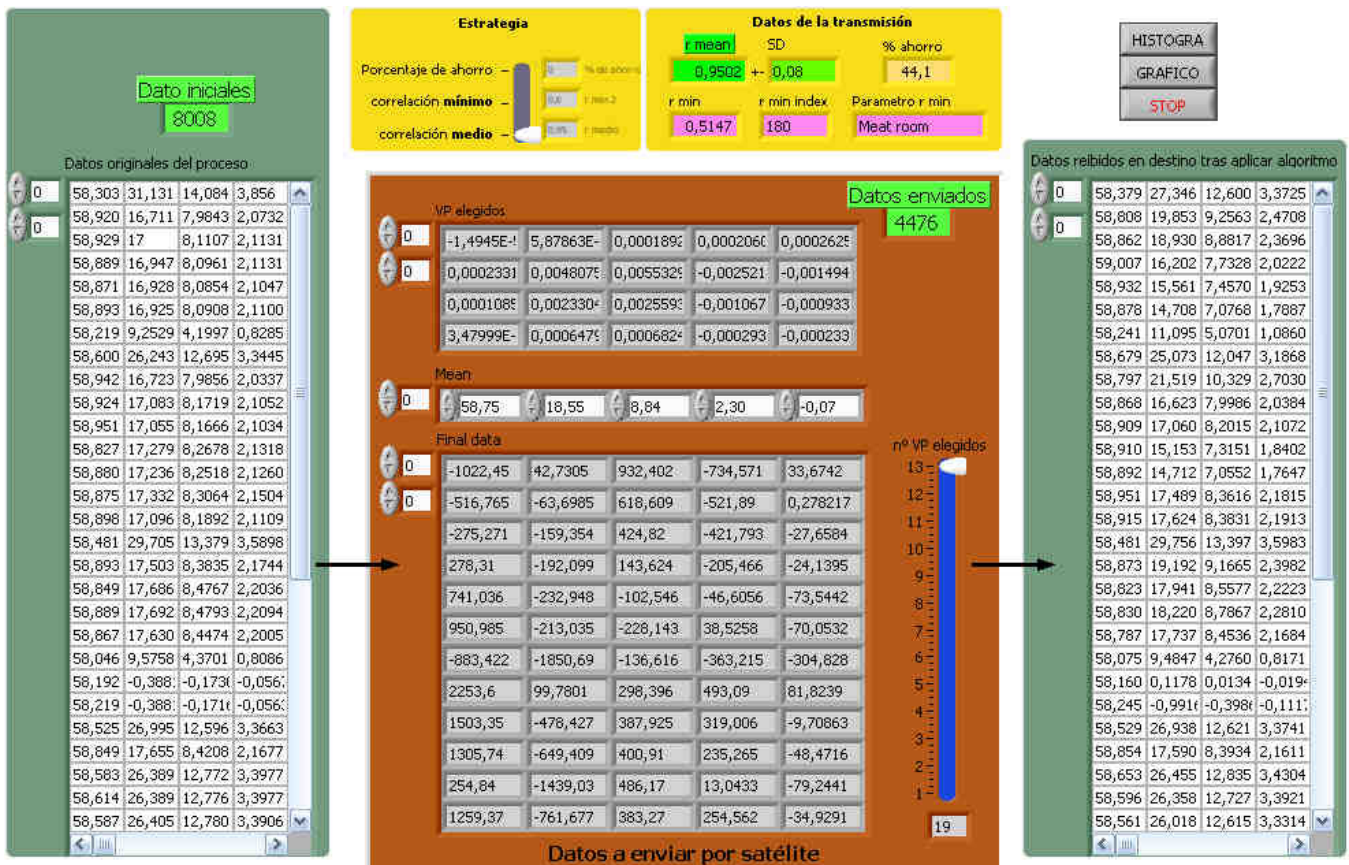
Estrategia

Porcentaje de ahorro
correlación mínimo
correlación medio

0 % de ahorro
0,0 r min 2
0,0% r medio

Datos de la transmisión

r mean
SD
% ahorro
0,9502 +- 0,08
44,1
r min
r min index
Parametro r min
0,5147
180
Meat room

HISTOGRA
GRAFICO
STOP

Dato iniciales
8008

Datos originales del proceso

0
0

| | | | |
|---|---|---|---|
| 58,303 | 31,131 | 14,084 | 3,856 |
| 58,920 | 16,711 | 7,9843 | 2,0732 |
| 58,929 | 17 | 8,1107 | 2,1131 |
| 58,889 | 16,947 | 8,0961 | 2,1131 |
| 58,871 | 16,928 | 8,0854 | 2,1047 |
| 58,893 | 16,925 | 8,0908 | 2,1100 |
| 58,219 | 9,2529 | 4,1997 | 0,8285 |
| 58,600 | 26,243 | 12,695 | 3,3445 |
| 58,942 | 16,723 | 7,9856 | 2,0337 |
| 58,924 | 17,083 | 8,1719 | 2,1052 |
| 58,951 | 17,055 | 8,1666 | 2,1034 |
| 58,827 | 17,279 | 8,2678 | 2,1318 |
| 58,880 | 17,236 | 8,2518 | 2,1260 |
| 58,875 | 17,332 | 8,3064 | 2,1504 |
| 58,898 | 17,096 | 8,1892 | 2,1109 |
| 58,481 | 29,705 | 13,379 | 3,5898 |
| 58,893 | 17,503 | 8,3835 | 2,1744 |
| 58,849 | 17,686 | 8,4767 | 2,2036 |
| 58,889 | 17,692 | 8,4793 | 2,2094 |
| 58,867 | 17,630 | 8,4474 | 2,2005 |
| 58,046 | 9,5758 | 4,3701 | 0,8086 |
| 58,192 | -0,388 | -0,173 | -0,056 |
| 58,219 | -0,388 | -0,171 | -0,056 |
| 58,525 | 26,995 | 12,596 | 3,3663 |
| 58,849 | 17,655 | 8,4208 | 2,1677 |
| 58,583 | 26,389 | 12,772 | 3,3977 |
| 58,614 | 26,389 | 12,776 | 3,3977 |
| 58,587 | 26,405 | 12,780 | 3,3906 |

Datos enviados
4476

VP elegidos
0
0

| | | | | |
|---|---|---|---|---|
| -1,4945E- | 5,87863E- | 0,0001892 | 0,0002060 | 0,0002625 |
| 0,0002331 | 0,0048075 | 0,0055329 | -0,002521 | -0,001494 |
| 0,0001089 | 0,0023304 | 0,0025593 | -0,001067 | -0,000933 |
| 3,47999E- | 0,0006479 | 0,0006824 | -0,000293 | -0,000233 |

Mean
0
58,75 18,55 8,84 2,30 -0,07

Final data
0
0

| | | | | |
|---|---|---|---|---|
| -1022,45 | 42,7305 | 932,402 | -734,571 | 33,6742 |
| -516,765 | -63,6985 | 618,609 | -521,89 | 0,278217 |
| -275,271 | -159,354 | 424,82 | -421,793 | -27,6584 |
| 278,31 | -192,099 | 143,624 | -205,466 | -24,1395 |
| 741,036 | -232,948 | -102,546 | -46,6056 | -73,5442 |
| 950,985 | -213,035 | -228,143 | 38,5258 | -70,0532 |
| -883,422 | -1850,69 | -136,616 | -363,215 | -304,828 |
| 2253,6 | 99,7801 | 298,396 | 493,09 | 81,8239 |
| 1503,35 | -478,427 | 387,925 | 319,006 | -9,70863 |
| 1305,74 | -649,409 | 400,91 | 235,265 | -48,4716 |
| 254,84 | -1439,03 | 486,17 | 13,0433 | -79,2441 |
| 1259,37 | -761,677 | 383,27 | 254,562 | -34,9291 |

nº VP elegidos
13 12 11 10 9 8 7 6 5 4 3 2 1
19

Datos a enviar por satélite

Datos reibidos en destino tras aplicar algoritmo

0
0

| | | | |
|---|---|---|---|
| 58,379 | 27,346 | 12,600 | 3,3725 |
| 58,808 | 19,853 | 9,2563 | 2,4708 |
| 58,862 | 18,930 | 8,8817 | 2,3696 |
| 59,007 | 16,202 | 7,7328 | 2,0222 |
| 58,932 | 15,561 | 7,4570 | 1,9253 |
| 58,878 | 14,708 | 7,0768 | 1,7887 |
| 58,241 | 11,095 | 5,0701 | 1,0860 |
| 58,679 | 25,073 | 12,047 | 3,1868 |
| 58,797 | 21,519 | 10,329 | 2,7030 |
| 58,868 | 16,623 | 7,9986 | 2,0384 |
| 58,909 | 17,060 | 8,2015 | 2,1072 |
| 58,910 | 15,153 | 7,3151 | 1,8402 |
| 58,892 | 14,712 | 7,0552 | 1,7647 |
| 58,951 | 17,489 | 8,3616 | 2,1815 |
| 58,915 | 17,624 | 8,3831 | 2,1913 |
| 58,481 | 29,756 | 13,397 | 3,5983 |
| 58,873 | 19,192 | 9,1665 | 2,3982 |
| 58,823 | 17,941 | 8,5577 | 2,2223 |
| 58,830 | 18,220 | 8,7867 | 2,2810 |
| 58,787 | 17,737 | 8,4536 | 2,1684 |
| 58,075 | 9,4847 | 4,2760 | 0,8171 |
| 58,160 | 0,1178 | 0,0134 | -0,019 |
| 58,245 | -0,991 | -0,398 | -0,111 |
| 58,529 | 26,938 | 12,621 | 3,3741 |
| 58,854 | 17,590 | 8,3934 | 2,1611 |
| 58,653 | 26,455 | 12,835 | 3,4304 |
| 58,596 | 26,358 | 12,727 | 3,3921 |
| 58,561 | 26,018 | 12,615 | 3,3314 |